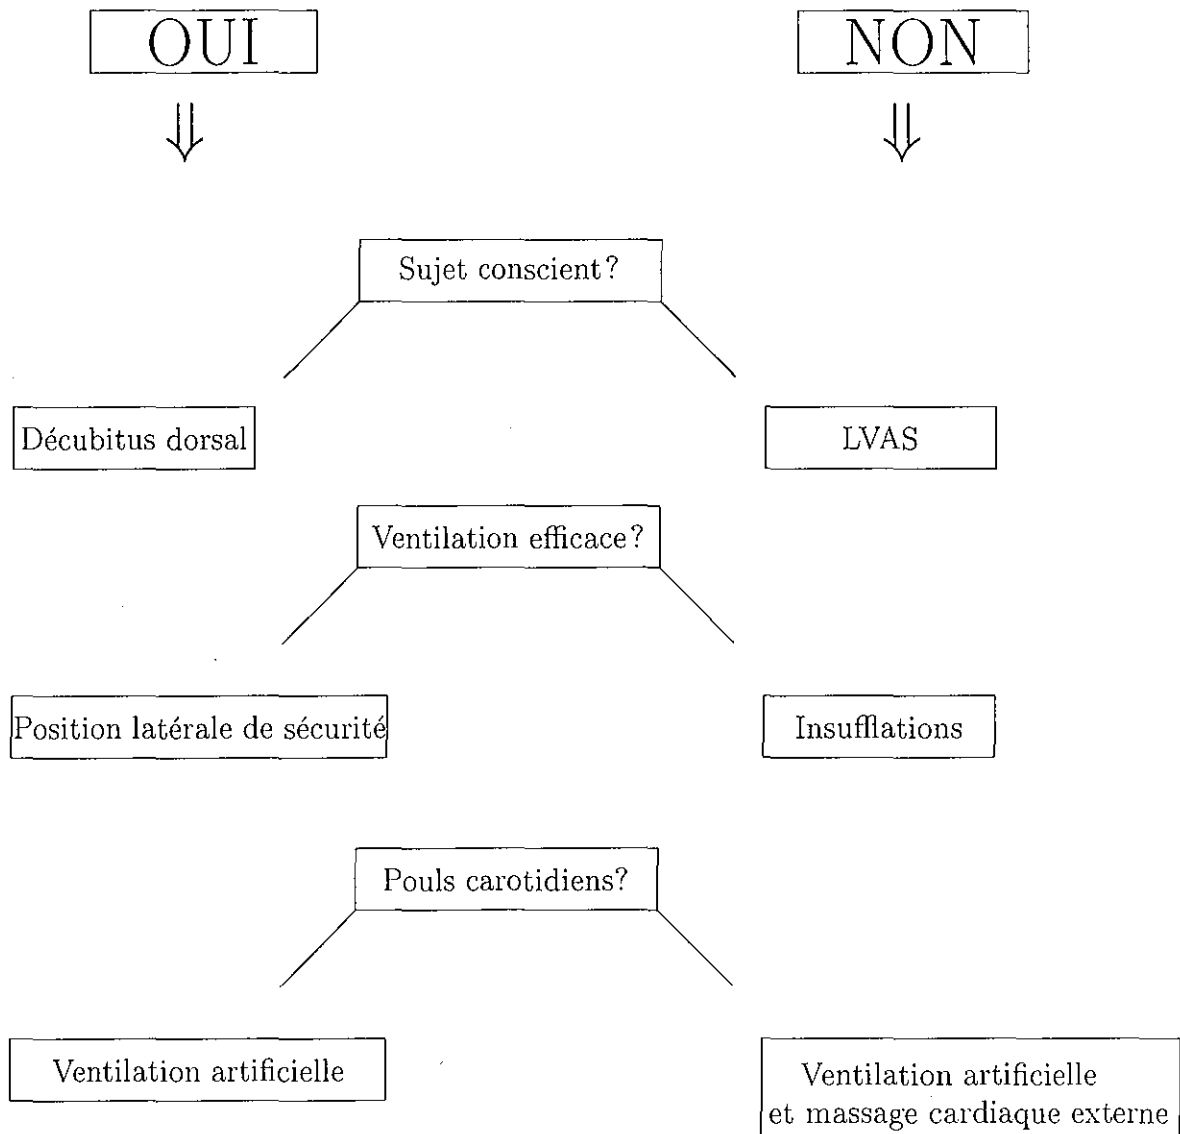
OUI

$\Downarrow$

NON

$\Downarrow$

Sujet conscient?

Décubitus dorsal

LVAS

Ventilation efficace?

Position latérale de sécurité

Insufflations

Pouls carotidiens?

Ventilation artificielle

Ventilation artificielle et massage cardiaque externe